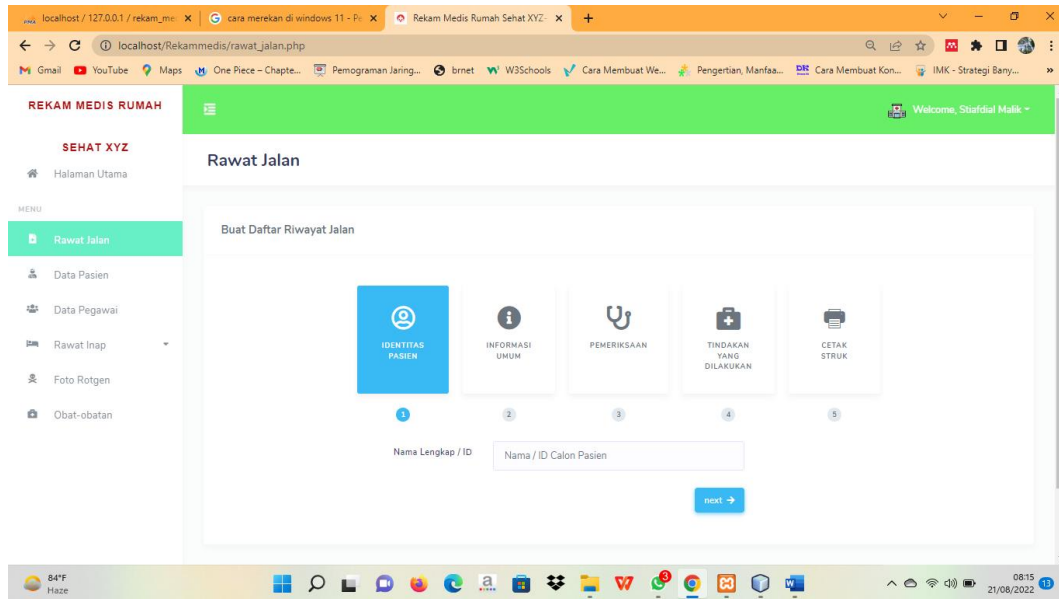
localhost / 127.0.0.1 / rekam_me ×
cara merekan di windows 11 - Pe ×
Rekam Medis Rumah Sehat XYZ ×
+

localhost/Rekammedis/rawat_jalan.php

Gmail YouTube Maps One Piece – Chapte... Pemograman Jaring... brnet W3Schools Cara Membuat We... Pengertian, Manfaa... Cara Membuat Kon... IMK - Strategi Bany...

REKAM MEDIS RUMAH SEHAT XYZ

Welcome, Stiafdial Malik

Halaman Utama

MENU

Rawat Jalan

Data Pasien

Data Pegawai

Rawat Inap

Foto Rotgen

Obat-obatan

Rawat Jalan

Buat Daftar Riwayat Jalan

IDENTITAS PASIEN

INFORMASI UMUM

PEMERIKSAAN

TINDAKAN YANG DILAKUKAN

CETAK STRUK

1 2 3 4 5

Nama Lengkap / ID

Nama / ID Calon Pasien

next →

84°F Haze

08:15 21/08/2022 13